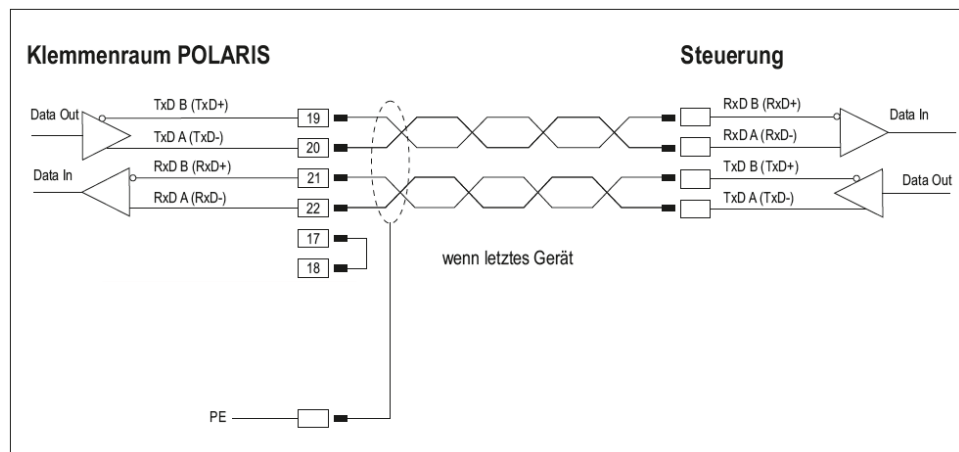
Klemmenraum POLARIS

Steuerung

Data Out

TxD B (TxD+)

TxD A (TxD-)

19

20

Data In

RxD B (RxD+)

RxD A (RxD-)

21

22

17

18

RxD B (RxD+)

RxD A (RxD-)

Data In

TxD B (TxD+)

TxD A (TxD-)

Data Out

wenn letztes Gerät

PE